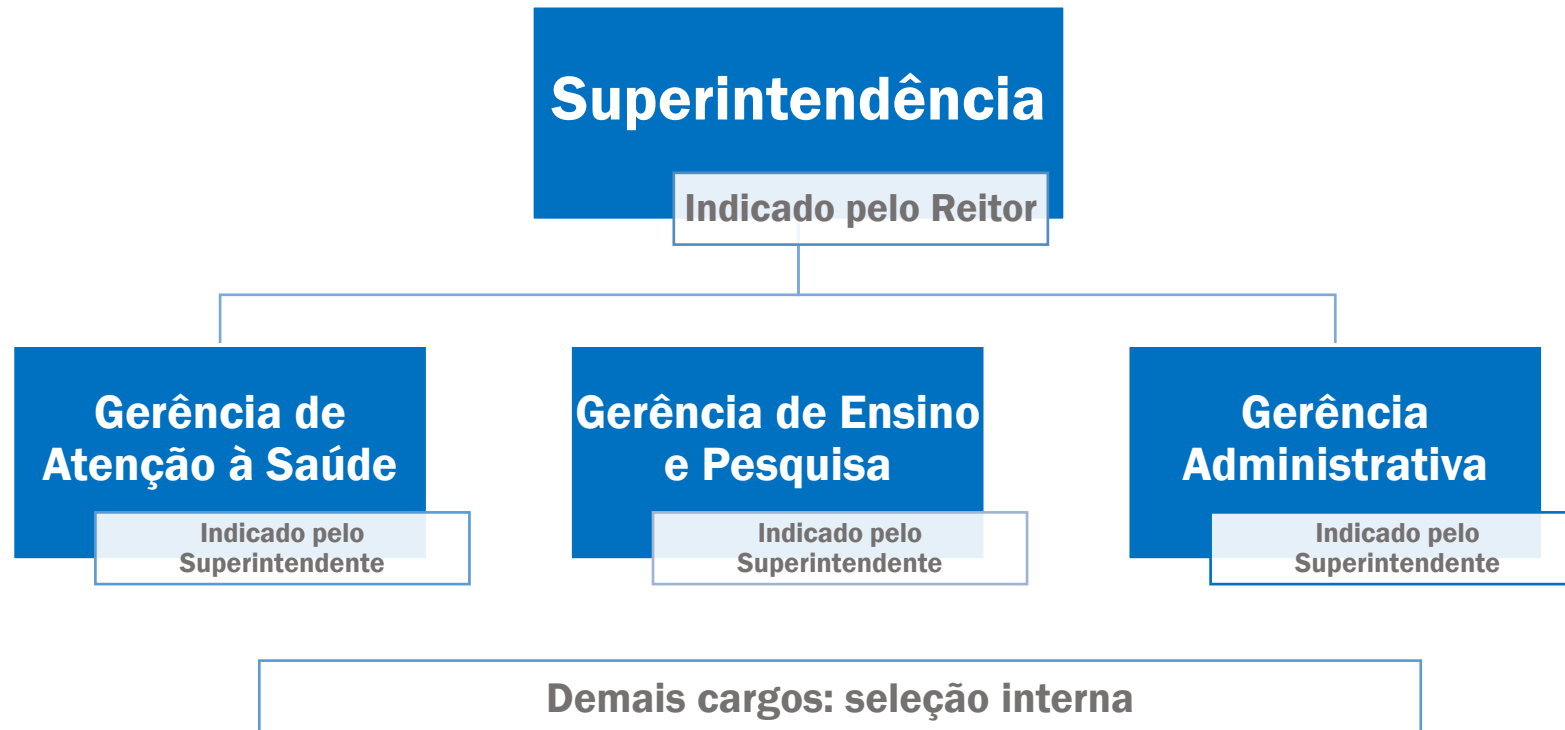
Superintendência

Indicado pelo Reitor

Gerência de Atenção à Saúde

Indicado pelo Superintendente

Gerência de Ensino e Pesquisa

Indicado pelo Superintendente

Gerência Administrativa

Indicado pelo Superintendente

Demais cargos: seleção interna